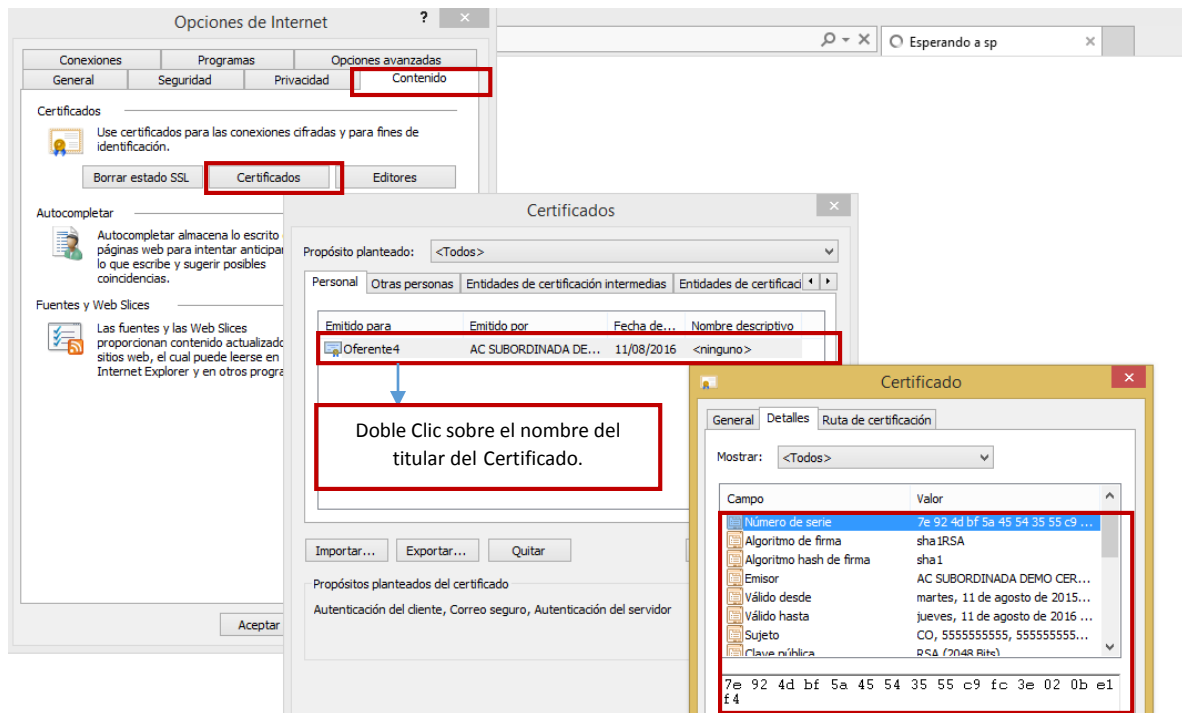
Opciones de Internet
?

Esperando a sp

Conexiones | Programas | Opciones avanzadas
General | Seguridad | Privacidad | Contenido

Certificados
Use certificados para las conexiones cifradas y para fines de identificación.
Borrar estado SSL | Certificados | Editores

Autocompletar
Autocompletar almacena lo escrito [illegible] páginas web para intentar anticipar lo que escribe y sugerir posibles coincidencias.

Fuentes y Web Slices
Las fuentes y las Web Slices proporcionan contenido actualizad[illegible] sitios web, el cual puede leerse en Internet Explorer y en otros progra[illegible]

Aceptar

Certificados
Propósito planteado: <Todos>
Personal | Otras personas | Entidades de certificación intermedias | Entidades de certificaci

| Emitido para | Emitido por | Fecha de... | Nombre descriptivo |
|---|---|---|---|
| Oferente4 | AC SUBORDINADA DE... | 11/08/2016 | <ninguno> |

Doble Clic sobre el nombre del titular del Certificado.

Importar... | Exportar... | Quitar

Propósitos planteados del certificado
Autenticación del cliente, Correo seguro, Autenticación del servidor

Certificado
General | Detalles | Ruta de certificación
Mostrar: <Todos>

| Campo | Valor |
|---|---|
| Número de serie | 7e 92 4d bf 5a 45 54 35 55 c9 ... |
| Algoritmo de firma | sha1RSA |
| Algoritmo hash de firma | sha1 |
| Emisor | AC SUBORDINADA DEMO CER... |
| Válido desde | martes, 11 de agosto de 2015... |
| Válido hasta | jueves, 11 de agosto de 2016 ... |
| Sujeto | CO, 5555555555, 555555555... |
| Clave pública | RSA (2048 Bits) |

7e 92 4d bf 5a 45 54 35 55 c9 fc 3e 02 0b e1 f4